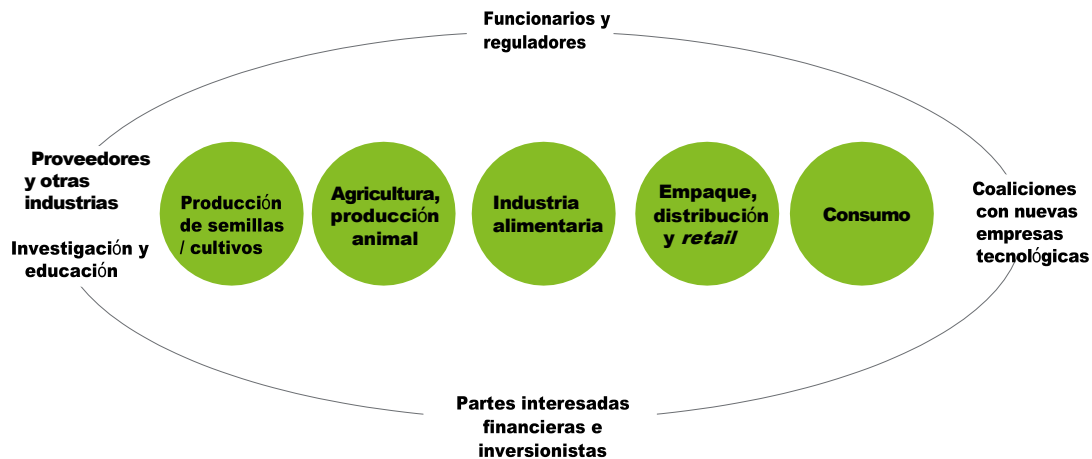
Funcionarios y reguladores

Proveedores y otras industrias

Investigación y educación

Producción de semillas / cultivos

Agricultura, producción animal

Industria alimentaria

Empaque, distribución y *retail*

Consumo

Coaliciones con nuevas empresas tecnológicas

Partes interesadas financieras e inversionistas